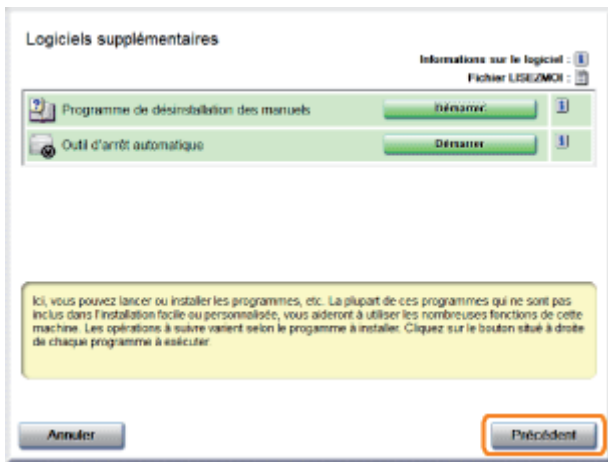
Logiciels supplémentaires

Informations sur le logiciel :
Fichier LISEZMOI :

Programme de désinstallation des manuels
Démarrer

Outil d'arrêt automatique
Démarrer

Ici, vous pouvez lancer ou installer les programmes, etc. La plupart de ces programmes qui ne sont pas inclus dans l'installation facile ou personnalisée, vous aideront à utiliser les nombreuses fonctions de cette machine. Les opérations à suivre varient selon le programme à installer. Cliquez sur le bouton situé à droite de chaque programme à exécuter.

Annuler

Précédent